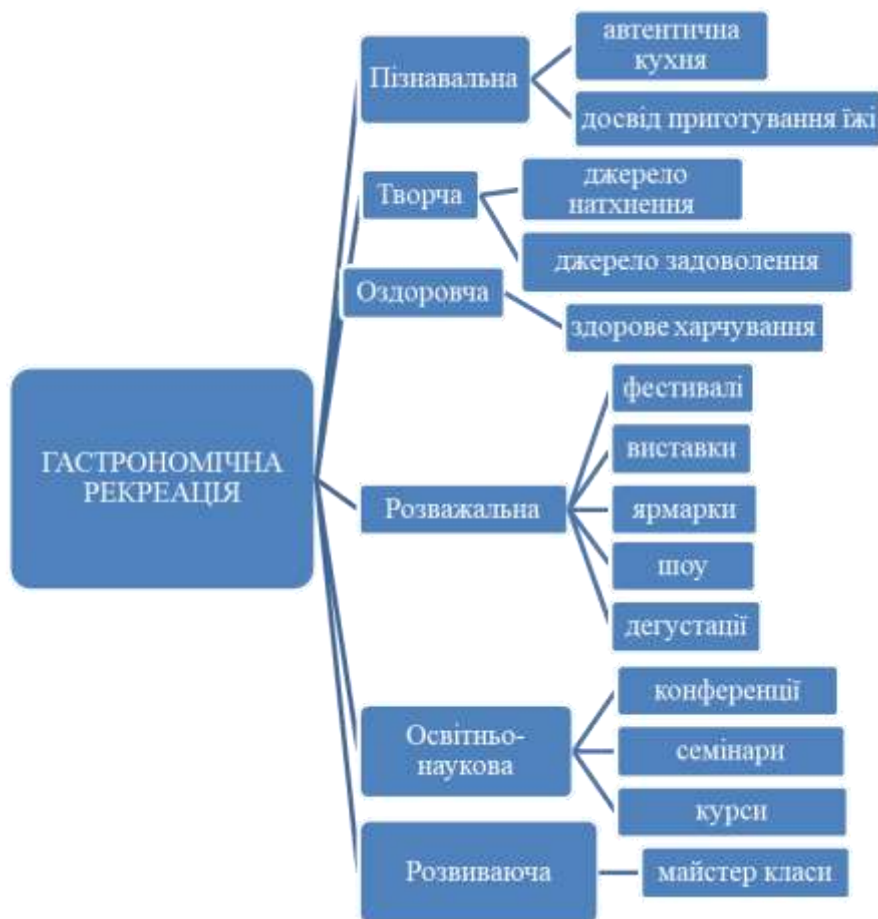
ГАСТРОНОМІЧНА РЕКРЕАЦІЯ

Пізнавальна
автентична кухня
досвід приготування їжі

Творча
джерело натхнення
джерело задоволення

Оздоровча
здорове харчування

Розважальна
фестивалі
виставки
ярмарки
шоу
дегустації

Освітньо-наукова
конференції
семінари
курси

Розвиваюча
майстер класи